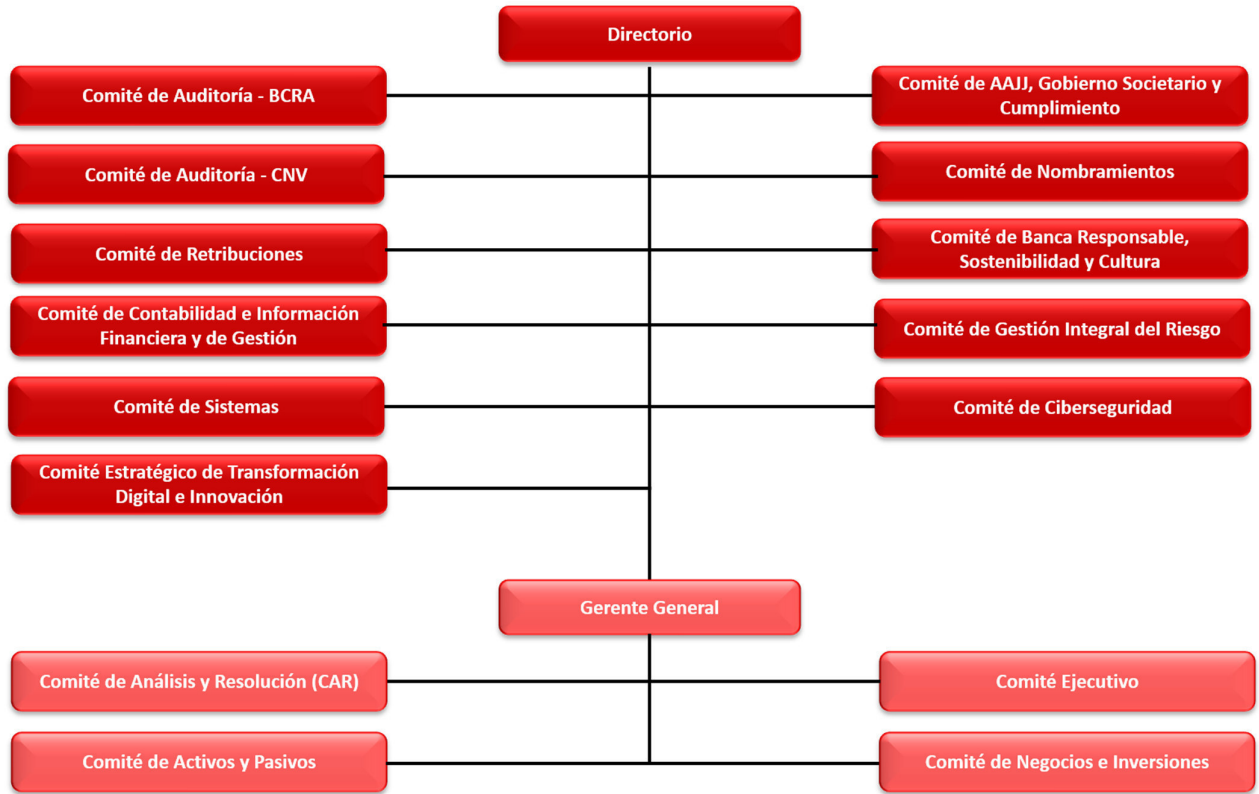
Directorio

Comité de Auditoría - BCRA

Comité de AAJJ, Gobierno Societario y Cumplimiento

Comité de Auditoría - CNV

Comité de Nombramientos

Comité de Retribuciones

Comité de Banca Responsable, Sostenibilidad y Cultura

Comité de Contabilidad e Información Financiera y de Gestión

Comité de Gestión Integral del Riesgo

Comité de Sistemas

Comité de Ciberseguridad

Comité Estratégico de Transformación Digital e Innovación

Gerente General

Comité de Análisis y Resolución (CAR)

Comité Ejecutivo

Comité de Activos y Pasivos

Comité de Negocios e Inversiones